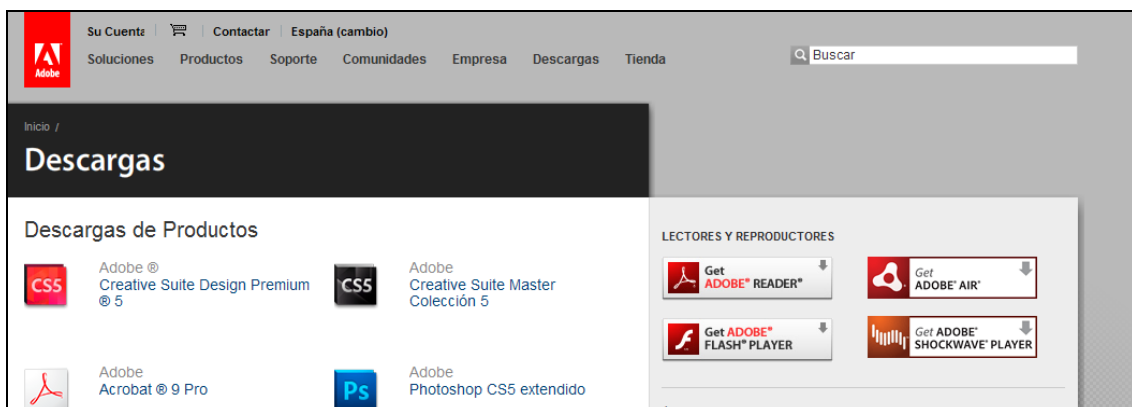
Adobe

Su Cuenta | Contactar | España (cambio)

Soluciones Productos Soporte Comunidades Empresa Descargas Tienda

Buscar

Inicio /

Descargas

Descargas de Productos

CS5 Adobe ® Creative Suite Design Premium ® 5

CS5 Adobe Creative Suite Master Colección 5

Adobe Acrobat ® 9 Pro

Ps Adobe Photoshop CS5 extendido

LECTORES Y REPRODUCTORES

Get ADOBE® READER®

Get ADOBE® AIR®

Get ADOBE® FLASH® PLAYER

Get ADOBE® SHOCKWAVE® PLAYER